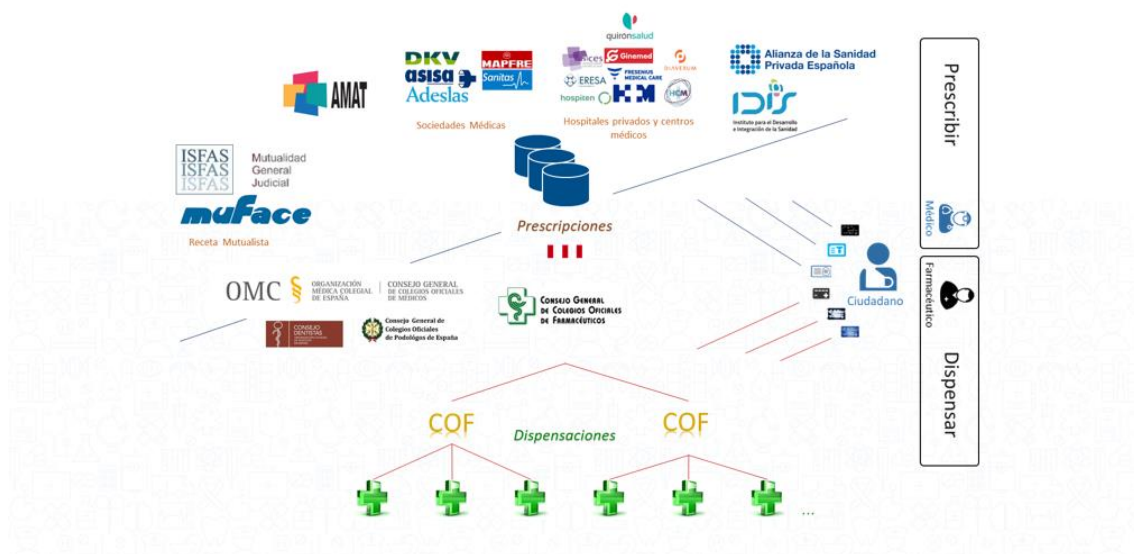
AMAT

DKV
asisa
Adeslas
MAPFRE
Sanitas

Sociedades Médicas

quironsalud
Vithas
Ginemed
Olimpia
FRESENIUS MEDICAL CARE
ERESA
hospiten
HM
HCM

Hospitales privados y centros médicos

Alianza de la Sanidad Privada Española

IDIS
Instituto para el Desarrollo e Integración de la Sanidad

ISFAS
ISFAS
ISFAS
Mutualidad General Judicial
muface

Receta Mutualista

Prescripciones

OMC
ORGANIZACIÓN MÉDICA COLEGIAL DE ESPAÑA
CONSEJO GENERAL DE COLEGIOS OFICIALES DE MÉDICOS

CONSEJO DENTISTAS

Consejo General de Colegios Oficiales de Podólogos de España

CONSEJO GENERAL DE COLEGIOS OFICIALES DE FARMACÉUTICOS

Ciudadano

Prescribir

Médico

Farmacéutico

Dispensar

COF
COF

Dispensaciones

...